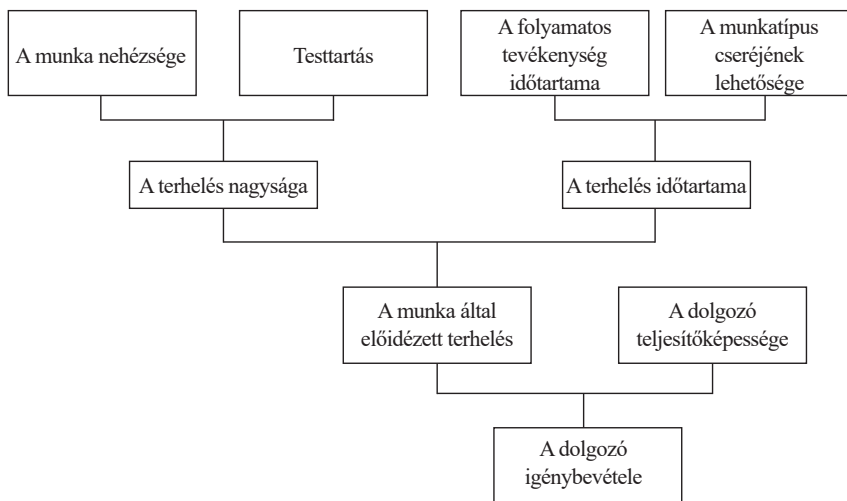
A munka nehézsége

Testtartás

A folyamatos tevékenység időtartama

A munkatípus cseréjének lehetősége

A terhelés nagysága

A terhelés időtartama

A munka által előidézett terhelés

A dolgozó teljesítőképessége

A dolgozó igénybevétele